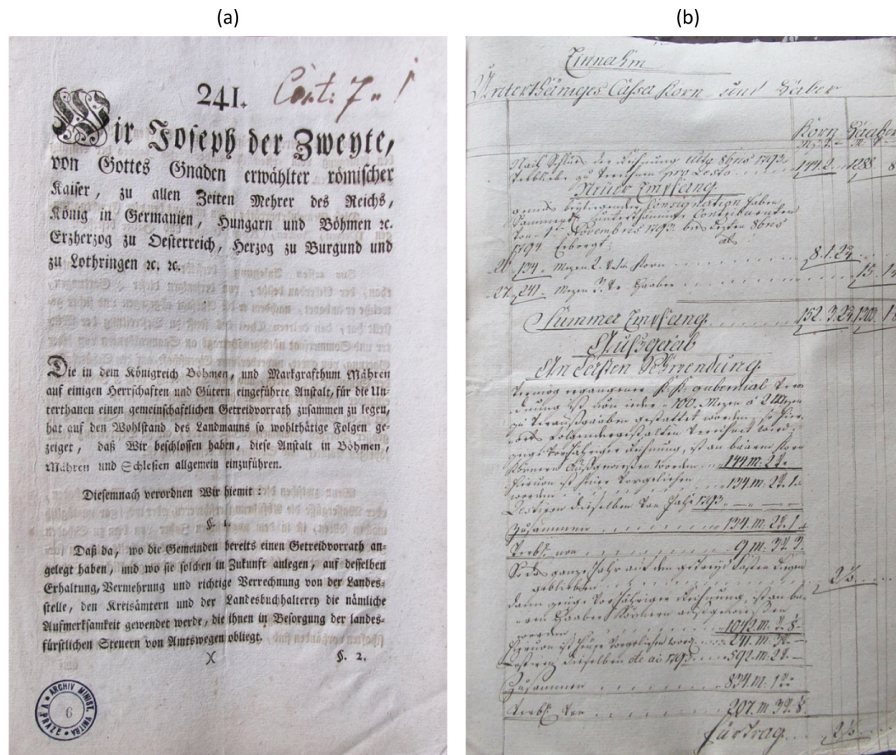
(a)

(b)

241. Cont: 7. i

Wir Joseph der Zweyte, von Gottes Gnaden erwählter römischer Kaiser, zu allen Zeiten Mehrer des Reichs, König in Germanien, Hungarn und Böhmen ꝛc. Erzherzog zu Oesterreich, Herzog zu Burgund und zu Lothringen ꝛc. ꝛc.

Die in dem Königreich Böhmen, und Markgrafthum Mähren auf einigen Herrschaften und Gütern eingeführte Anstalt, für die Unterthanen einen gemeinschaftlichen Getreidvorrath zusammen zu legen, hat auf den Wohlstand des Landmanns so wohlthätige Folgen gezeiget, daß Wir beschlossen haben, diese Anstalt in Böhmen, Mähren und Schlesien allgemein einzuführen.

Diesemnach verordnen Wir hiemit:

§. 1.

Daß da, wo die Gemeinden bereits einen Getreidvorrath angelegt haben, und wo sie solchen in Zukunft anlegen, auf desselben Erhaltung, Vermehrung und richtige Verrechnung von der Landesstelle, den Kreisämtern und der Landesbuchhalterey die nämliche Aufmerksamkeit gewendet werde, die ihnen in Besorgung der landesfürstlichen Steuern von Amtswegen obliegt.

X

§. 2.

ARCHIV MINISTERSTVA VNITRA 6

Einnahm

Unterthaniges Cassa Korn und Haber

Korn Haber

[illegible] 1793 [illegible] 1792. 188

Neuer Empfang

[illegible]

1794 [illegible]

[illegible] 124 Metzen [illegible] Korn 8.1.2/4 15

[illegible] 240 Metzen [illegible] Haber

Summer Empfang 152.9.24 120

Ausgaab

An Ersten Verwendung

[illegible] 124 m. 2/4

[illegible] 124 m. 2/4.1.

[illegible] Jahr 1793.

Zusammen 124 m. 2/4.1.

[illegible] 9 m. 3/4 2

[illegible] 2 1/4

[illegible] 1012 m. 2.8.

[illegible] 24 m. 2/4

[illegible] 1793 592 m. 24.

Zusammen 824 m. 12.

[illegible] 207 m. 3/4 8.

Fürtrag 2 1/4